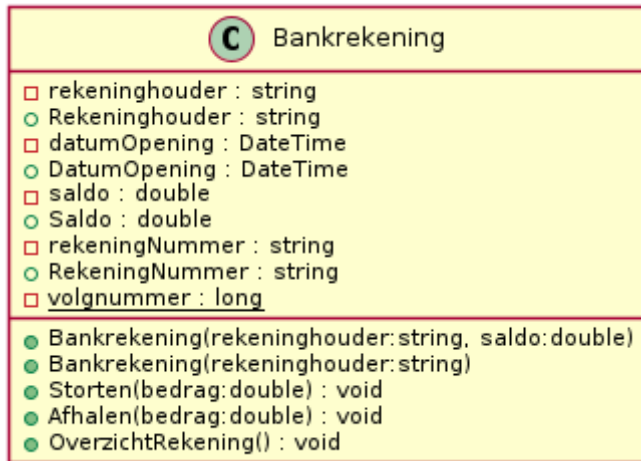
C Bankrekening

rekeninghouder : string
Rekeninghouder : string
datumOpening : DateTime
DatumOpening : DateTime
saldo : double
Saldo : double
rekeningNummer : string
RekeningNummer : string
volgnummer : long

Bankrekening(rekeninghouder:string, saldo:double)
Bankrekening(rekeninghouder:string)
Storten(bedrag:double) : void
Afhalen(bedrag:double) : void
OverzichtRekening() : void